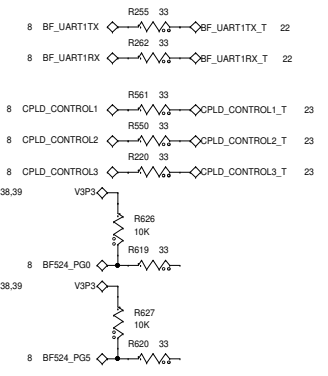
R255 33
8 BF_UART1TX BF_UART1TX_T 22
R262 33
8 BF_UART1RX BF_UART1RX_T 22

R561 33
8 CPLD_CONTROL1 CPLD_CONTROL1_T 23
R550 33
8 CPLD_CONTROL2 CPLD_CONTROL2_T 23
R220 33
8 CPLD_CONTROL3 CPLD_CONTROL3_T 23
38,39 V3P3
R626
10K
R619 33
8 BF524_PG0
38,39 V3P3
R627
10K
R620 33
8 BF524_PG5